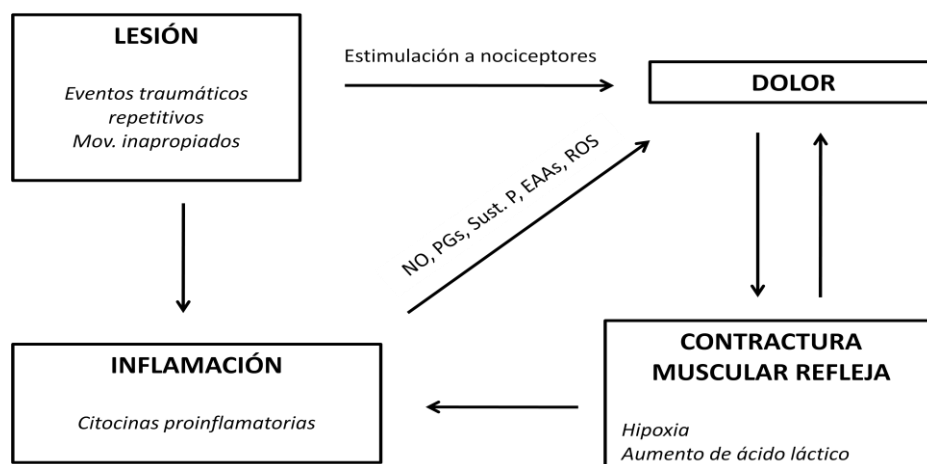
LESIÓN

Eventos traumáticos repetitivos
Mov. inapropiados

Estimulación a nociceptores

DOLOR

NO, PGs, Sust. P, EAAs, ROS

INFLAMACIÓN

Citocinas proinflamatorias

CONTRACTURA MUSCULAR REFLEJA

Hipoxia
Aumento de ácido láctico